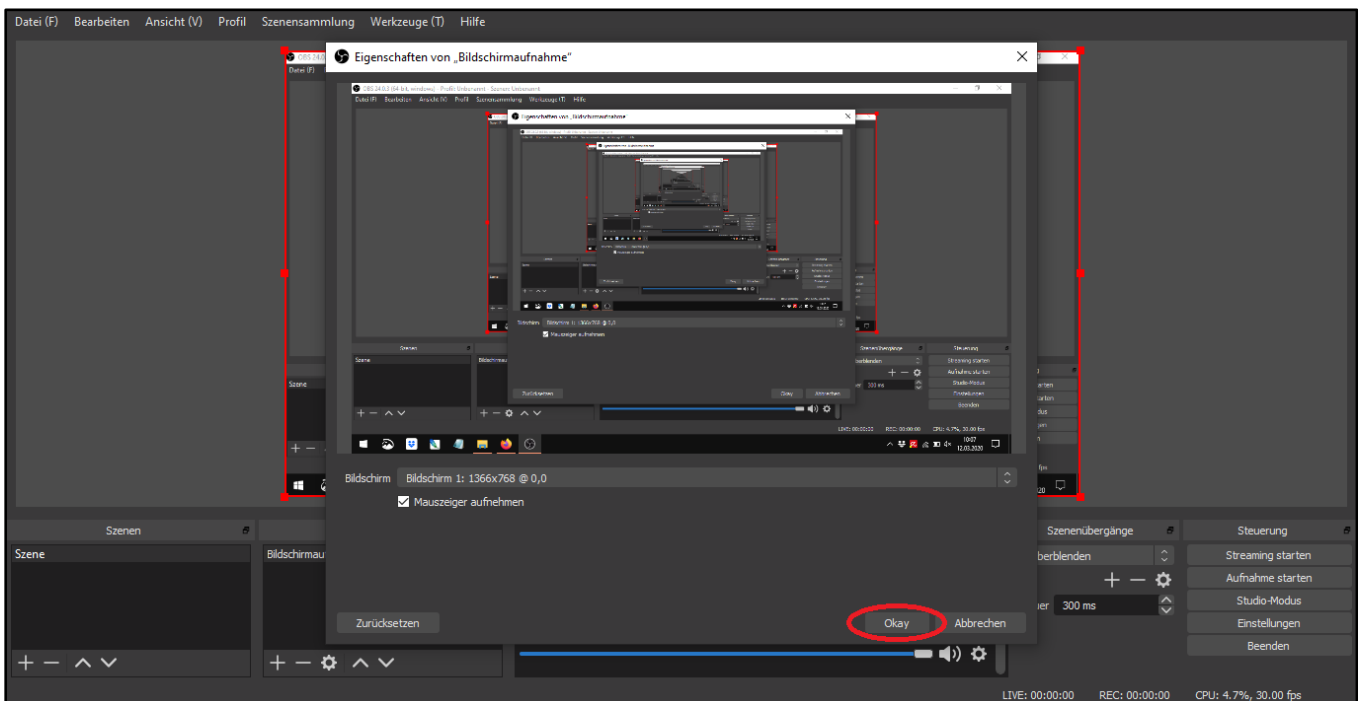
Datei (F) Bearbeiten Ansicht (V) Profil Szenensammlung Werkzeuge (T) Hilfe

Eigenschaften von „Bildschirmaufnahme"

Bildschirm Bildschirm 1: 1366x768 @ 0,0

Mauszeiger aufnehmen

Zurücksetzen

Okay

Abbrechen

Szenen

Szene

Bildschirmau

Szenenübergänge

berblenden

er 300 ms

Steuerung

Streaming starten

Aufnahme starten

Studio-Modus

Einstellungen

Beenden

LIVE: 00:00:00 REC: 00:00:00 CPU: 4.7%, 30.00 fps